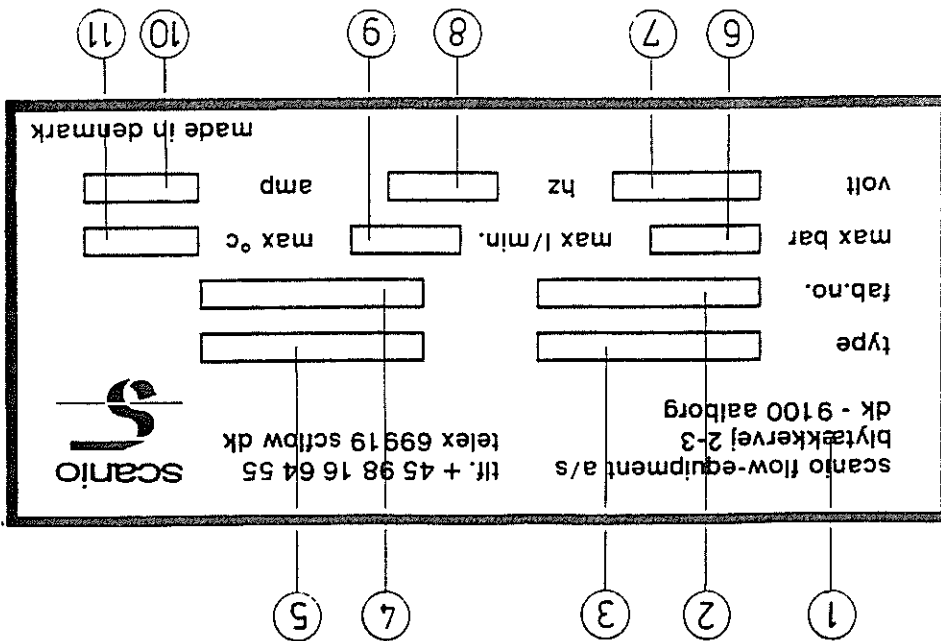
scanio flow-equipment a/s
blytækkervej 2-3
dk - 9100 aalborg

tlf. + 45 98 16 64 55
telex 69919 scflow dk

scanio

type

fab.no.

max bar

max l/min.

max °c

volt

hz

amp

made in denmark

1 2 3 4 5 6 7 8 9 10 11